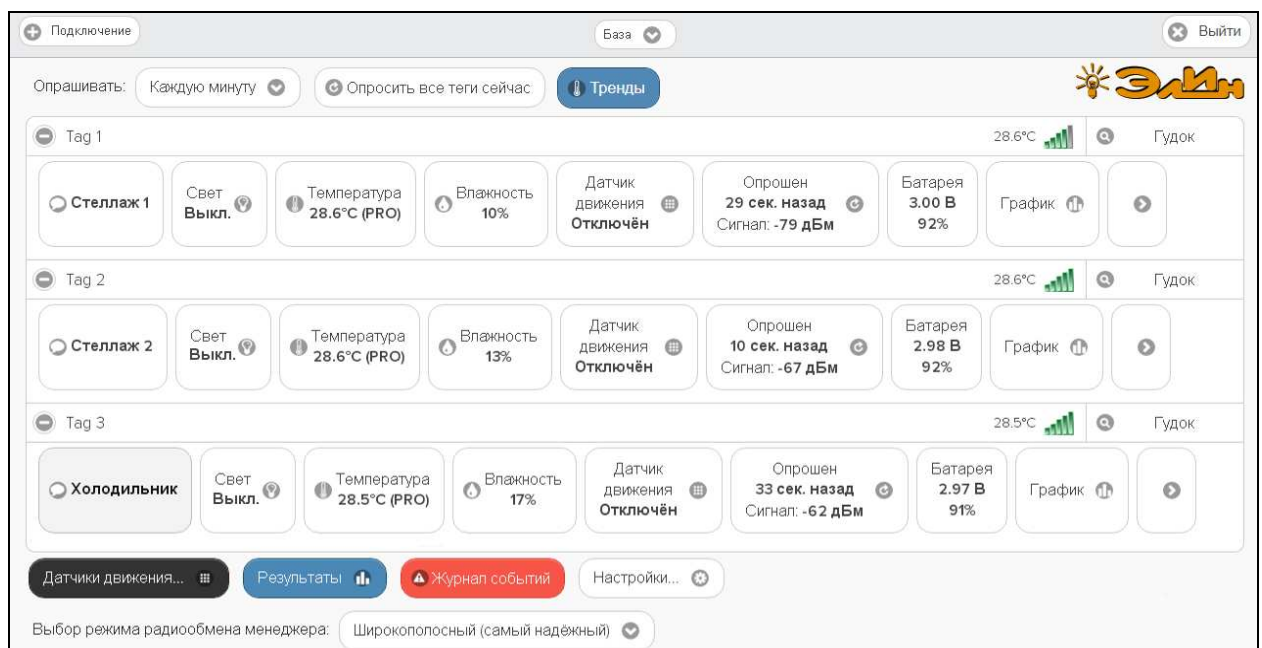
Подключение
База
Выйти

Опрашивать: Каждую минуту
Опросить все теги сейчас
Тренды

ЭлИн

Tag 1
28.6°C
Гудок

Стеллаж 1
Свет Выкл.
Температура 28.6°C (PRO)
Влажность 10%
Датчик движения Отключён
Опрошен 29 сек. назад Сигнал: -79 дБм
Батарея 3.00 В 92%
График

Tag 2
28.6°C
Гудок

Стеллаж 2
Свет Выкл.
Температура 28.6°C (PRO)
Влажность 13%
Датчик движения Отключён
Опрошен 10 сек. назад Сигнал: -67 дБм
Батарея 2.98 В 92%
График

Tag 3
28.5°C
Гудок

Холодильник
Свет Выкл.
Температура 28.5°C (PRO)
Влажность 17%
Датчик движения Отключён
Опрошен 33 сек. назад Сигнал: -62 дБм
Батарея 2.97 В 91%
График

Датчики движения...
Результаты
Журнал событий
Настройки...

Выбор режима радиообмена менеджера: Широкополосный (самый надёжный)